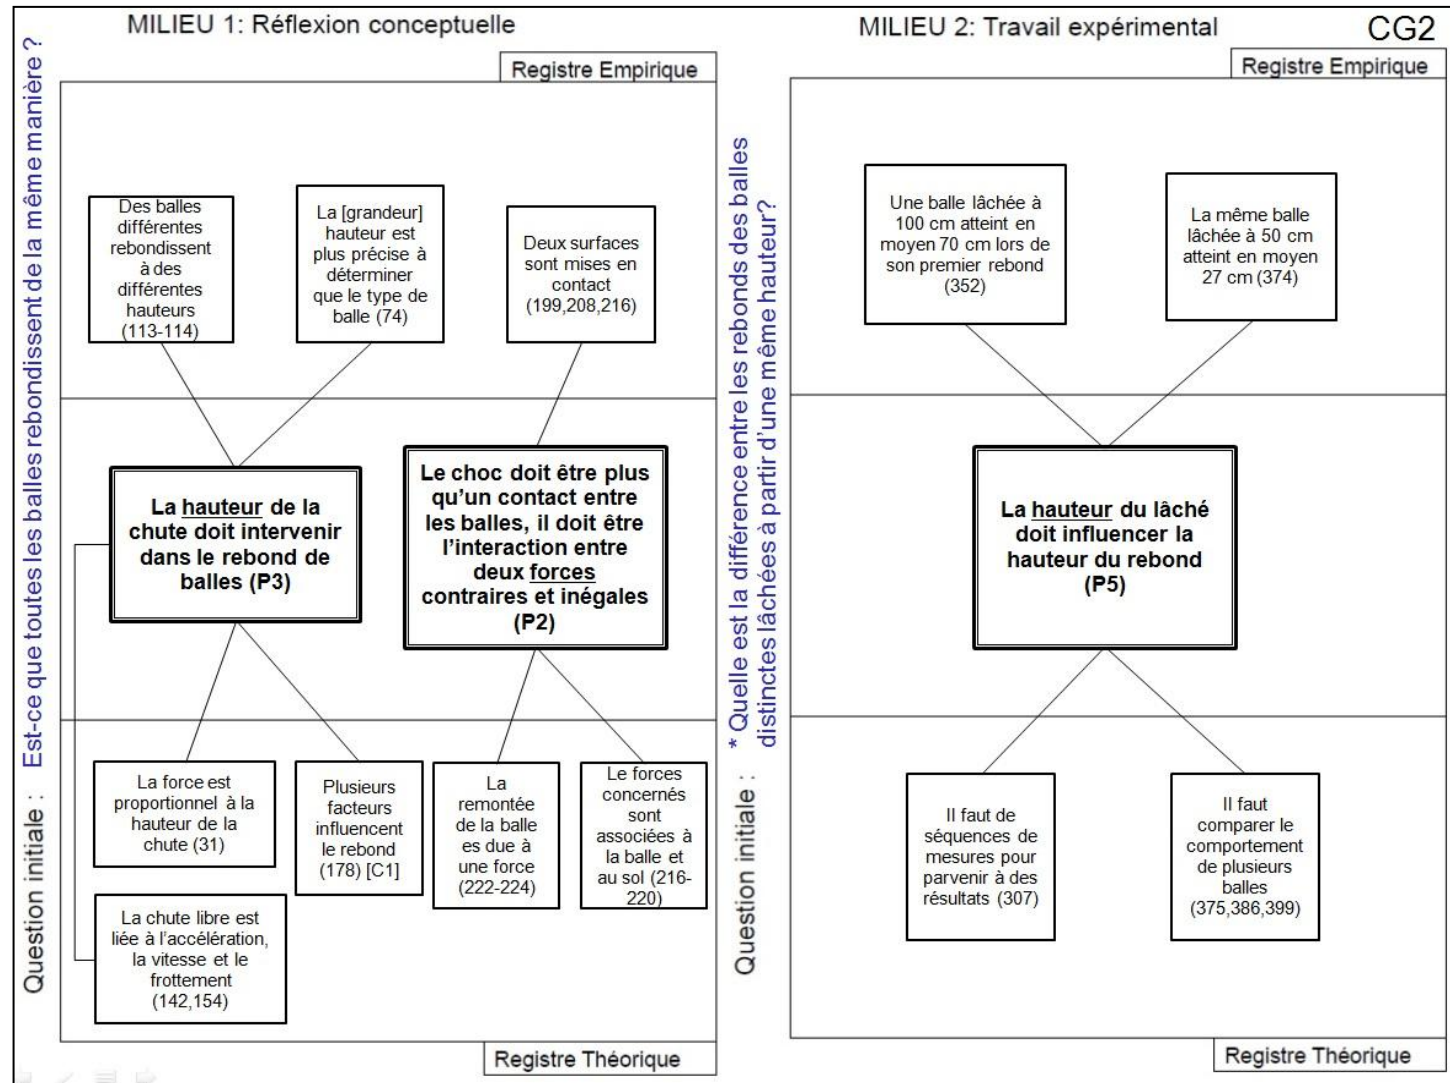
MILIEU 1: Réflexion conceptuelle

MILIEU 2: Travail expérimental

CG2

Question initiale : Est-ce que toutes les balles rebondissent de la même manière ?

Registre Empirique

Des balles différentes rebondissent à des différentes hauteurs (113-114)

La [grandeur] hauteur est plus précise à déterminer que le type de balle (74)

Deux surfaces sont mises en contact (199,208,216)

La hauteur de la chute doit intervenir dans le rebond de balles (P3)

Le choc doit être plus qu'un contact entre les balles, il doit être l'interaction entre deux forces contraires et inégales (P2)

La force est proportionnel à la hauteur de la chute (31)

Plusieurs facteurs influencent le rebond (178) [C1]

La remontée de la balle es due à une force (222-224)

Le forces concernés sont associées à la balle et au sol (216-220)

La chute libre est liée à l'accélération, la vitesse et le frottement (142,154)

Registre Théorique

Question initiale : * Quelle est la différence entre les rebonds des balles distinctes lâchées à partir d'une même hauteur?

Registre Empirique

Une balle lâchée à 100 cm atteint en moyen 70 cm lors de son premier rebond (352)

La même balle lâchée à 50 cm atteint en moyen 27 cm (374)

La hauteur du lâché doit influencer la hauteur du rebond (P5)

Il faut de séquences de mesures pour parvenir à des résultats (307)

Il faut comparer le comportement de plusieurs balles (375,386,399)

Registre Théorique